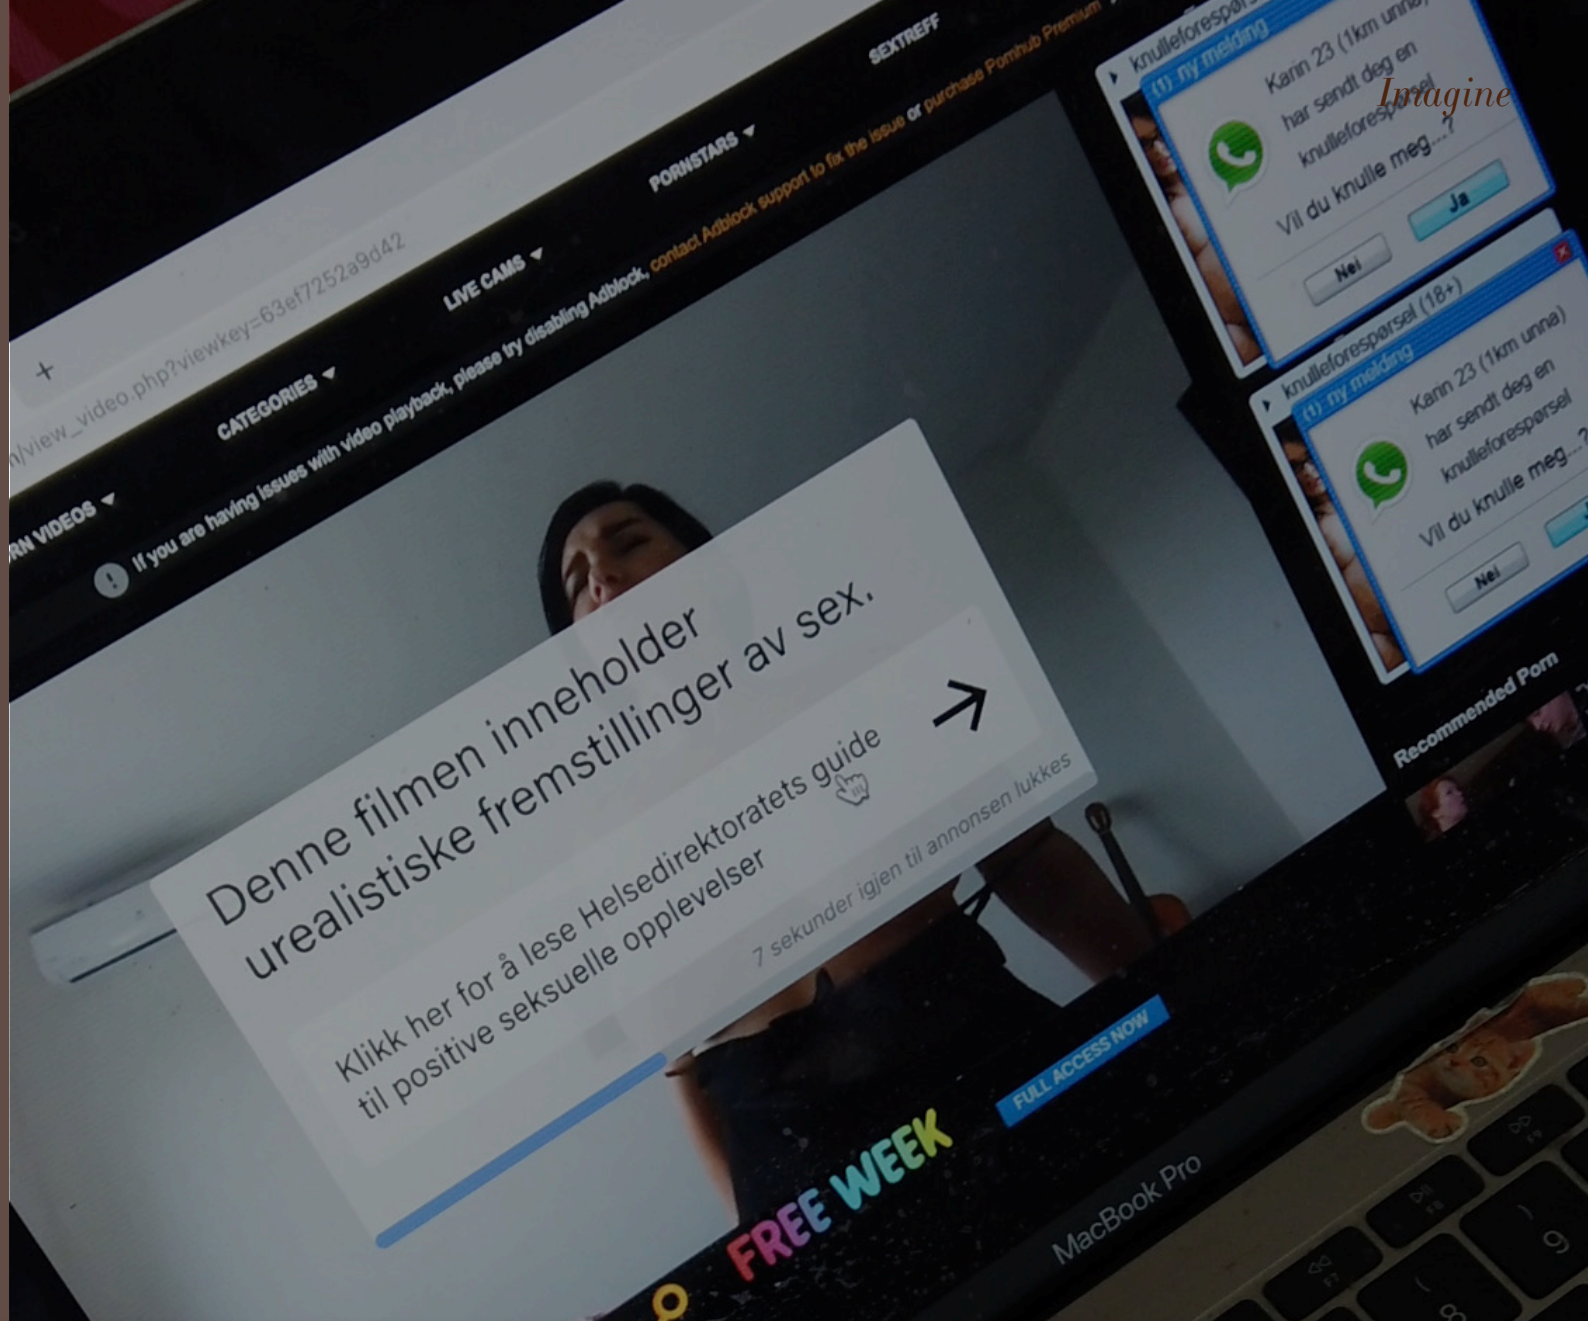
Imagine

n/view_video.php?viewkey=63ef7252a9d42

RN VIDEOS CATEGORIES LIVE CAMS PORNSTARS SEXTREFF

If you are having issues with video playback, please try disabling Adblock, contact Adblock support to fix the issue or purchase Pornhub Premium

knulleforespørsel
(1) ny melding
Karin 23 (1km unna) har sendt deg en knulleforespørsel
Vil du knulle meg...?
Nei Ja

knulleforespørsel (18+)
(1) ny melding
Karin 23 (1km unna) har sendt deg en knulleforespørsel
Vil du knulle meg...?
Nei

Denne filmen inneholder urealistiske fremstillinger av sex.

Klikk her for å lese Helsedirektoratets guide til positive seksuelle opplevelser

7 sekunder igjen til annonsen lukkes

Recommended Porn

FREE WEEK

FULL ACCESS NOW

MacBook Pro